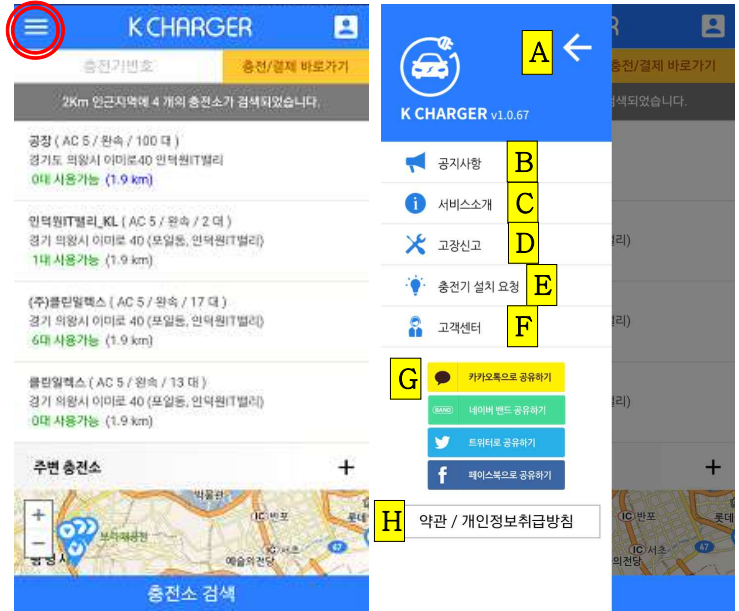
K CHARGER

충전기번호

충전/결제 바로가기

2Km 인근지역에 4 개의 충전소가 검색되었습니다.

공장 ( AC 5 / 완속 / 100 대 )
경기도 의왕시 이미로40 인덕원IT밸리
0대 사용가능 (1.9 km)

인덕원IT밸리_KL ( AC 5 / 완속 / 2 대 )
경기 의왕시 이미로 40 (포일동, 인덕원IT밸리)
1대 사용가능 (1.9 km)

(주)클린일렉스 ( AC 5 / 완속 / 17 대 )
경기 의왕시 이미로 40 (포일동, 인덕원IT밸리)
6대 사용가능 (1.9 km)

클린일렉스 ( AC 5 / 완속 / 13 대 )
경기 의왕시 이미로 40 (포일동, 인덕원IT밸리)
0대 사용가능 (1.9 km)

주변 충전소 +

박물관
반포
부치체공원
예술의전당

충전소 검색

K CHARGER v1.0.67

A

공지사항 B

서비스소개 C

고장신고 D

충전기 설치 요청 E

고객센터 F

G

카카오톡으로 공유하기

BAND 네이버 밴드 공유하기

트위터로 공유하기

페이스북으로 공유하기

H 약관 / 개인정보취급방침

충전/결제 바로가기

색되었습니다.

밸리)

밸리)

밸리)

+

IC 반포

롯데

IC 서초

의전당